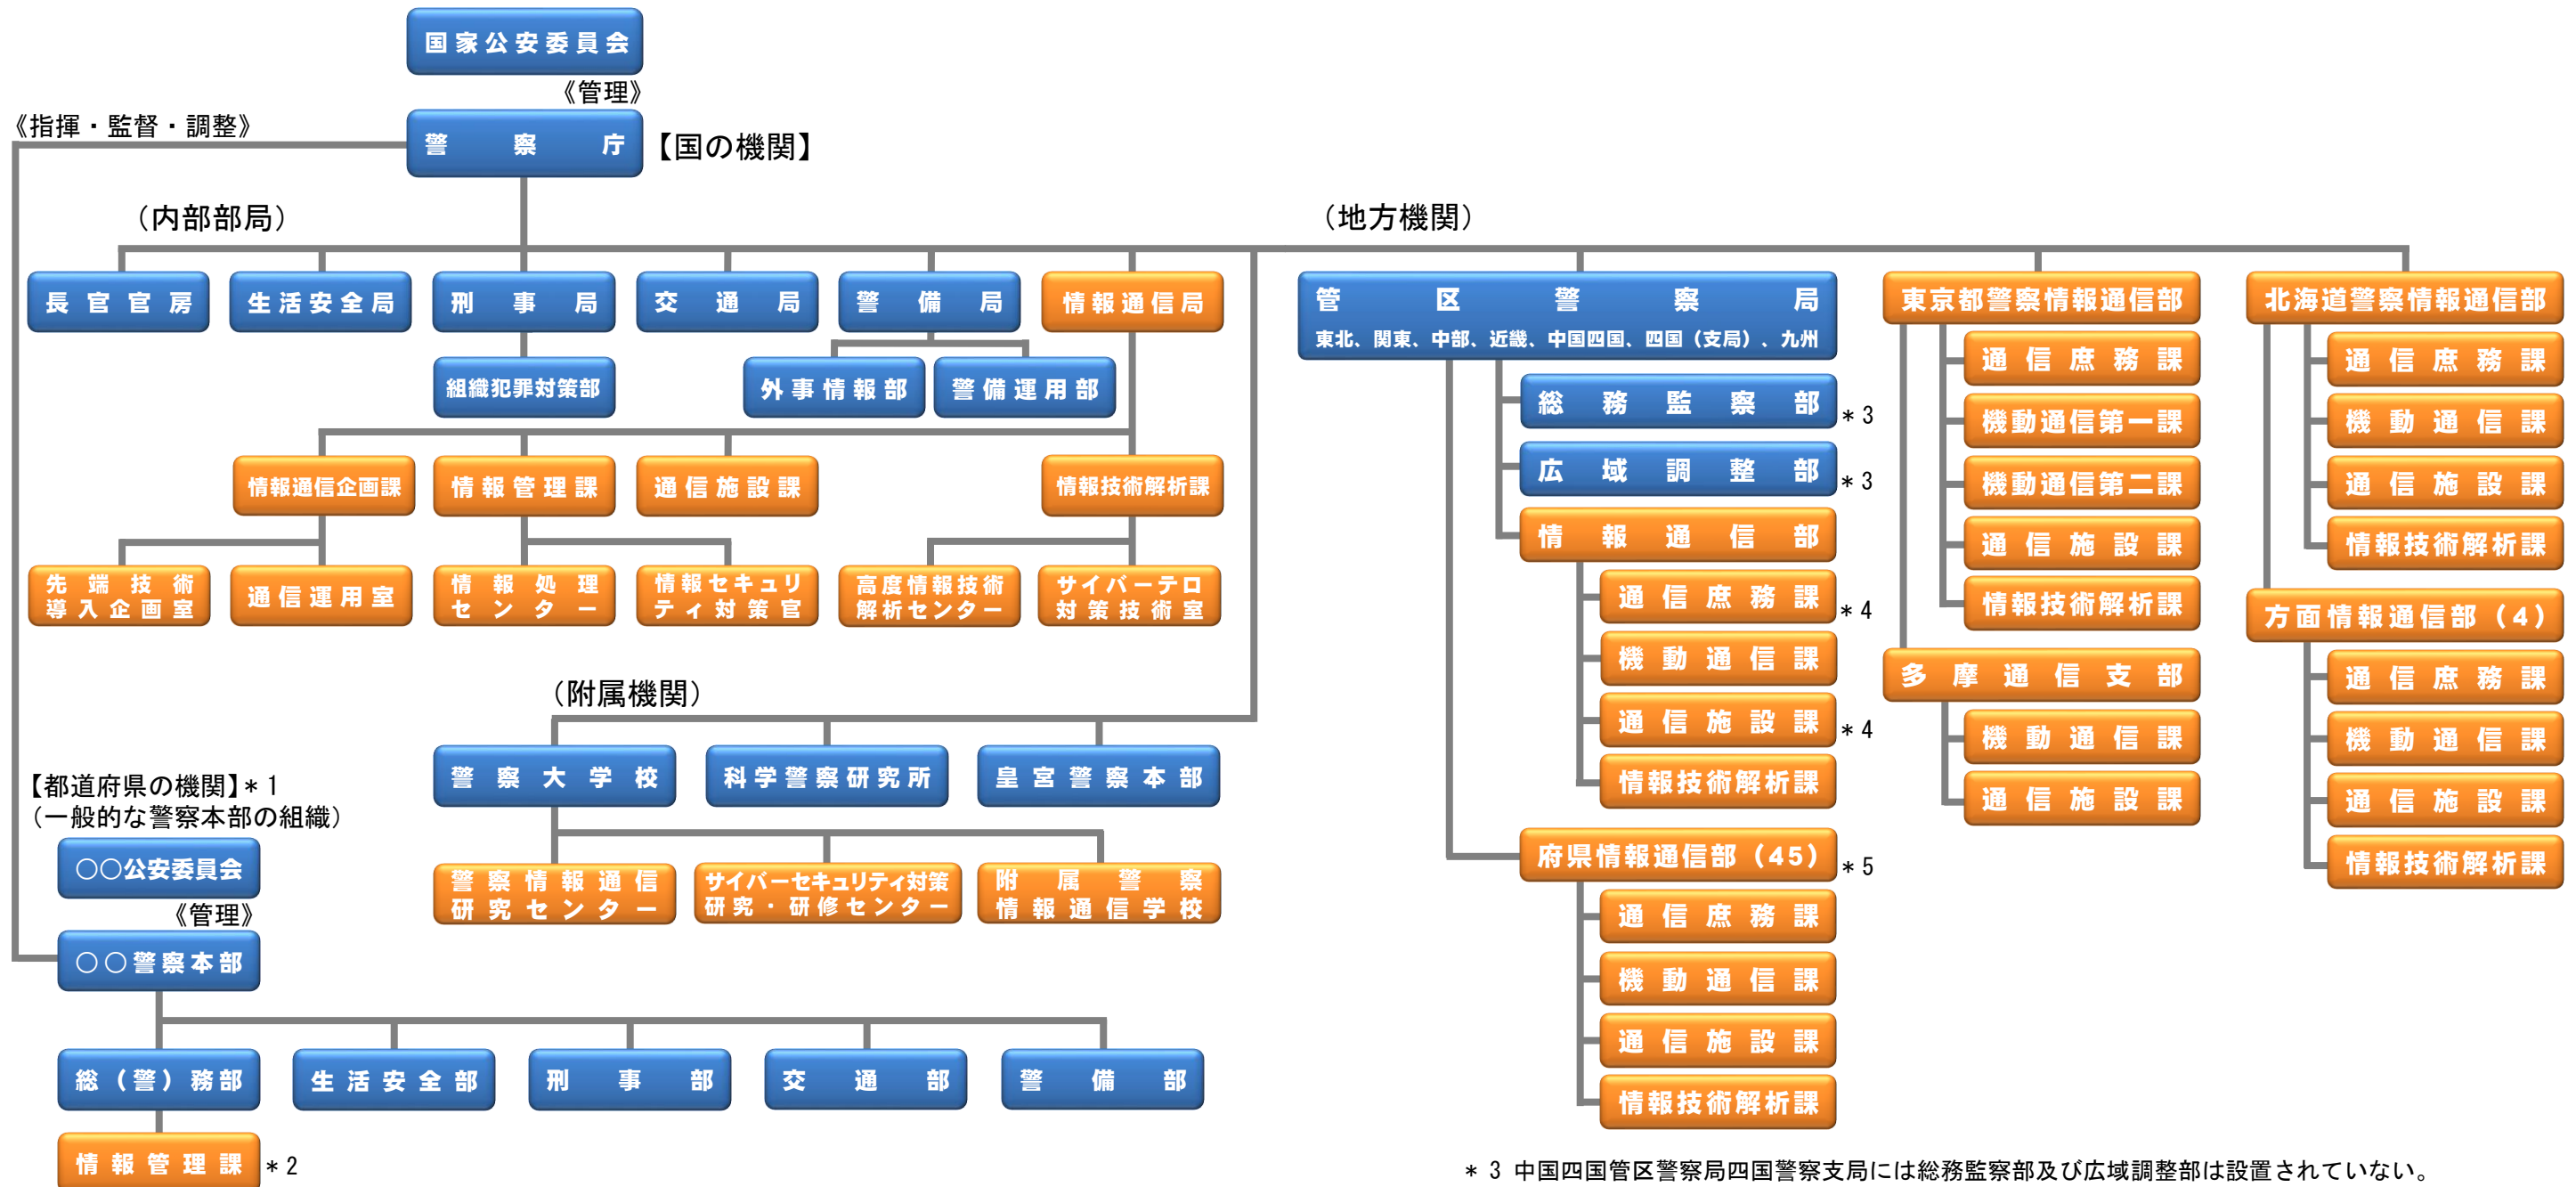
国家公安委員会

《管理》

《指揮・監督・調整》

警察庁

【国の機関】

（内部部局）

（地方機関）

長官官房

生活安全局

刑事局

交通局

警備局

情報通信局

組織犯罪対策部

外事情報部

警備運用部

情報通信企画課

情報管理課

通信施設課

情報技術解析課

先端技術導入企画室

通信運用室

情報処理センター

情報セキュリティ対策官

高度情報技術解析センター

サイバーテロ対策技術室

管区警察局
東北、関東、中部、近畿、中国四国、四国（支局）、九州

総務監察部 ＊3

広域調整部 ＊3

情報通信部

通信庶務課 ＊4

機動通信課

通信施設課 ＊4

情報技術解析課

府県情報通信部（45） ＊5

通信庶務課

機動通信課

通信施設課

情報技術解析課

東京都警察情報通信部

通信庶務課

機動通信第一課

機動通信第二課

通信施設課

情報技術解析課

多摩通信支部

機動通信課

通信施設課

北海道警察情報通信部

通信庶務課

機動通信課

通信施設課

情報技術解析課

方面情報通信部（4）

通信庶務課

機動通信課

通信施設課

情報技術解析課

（附属機関）

警察大学校

科学警察研究所

皇宮警察本部

警察情報通信研究センター

サイバーセキュリティ対策研究・研修センター

附属警察情報通信学校

【都道府県の機関】＊1
（一般的な警察本部の組織）

○○公安委員会

《管理》

○○警察本部

総（警）務部

生活安全部

刑事部

交通部

警備部

情報管理課 ＊2

＊3 中国四国管区警察局四国警察支局には総務監察部及び広域調整部は設置されていない。